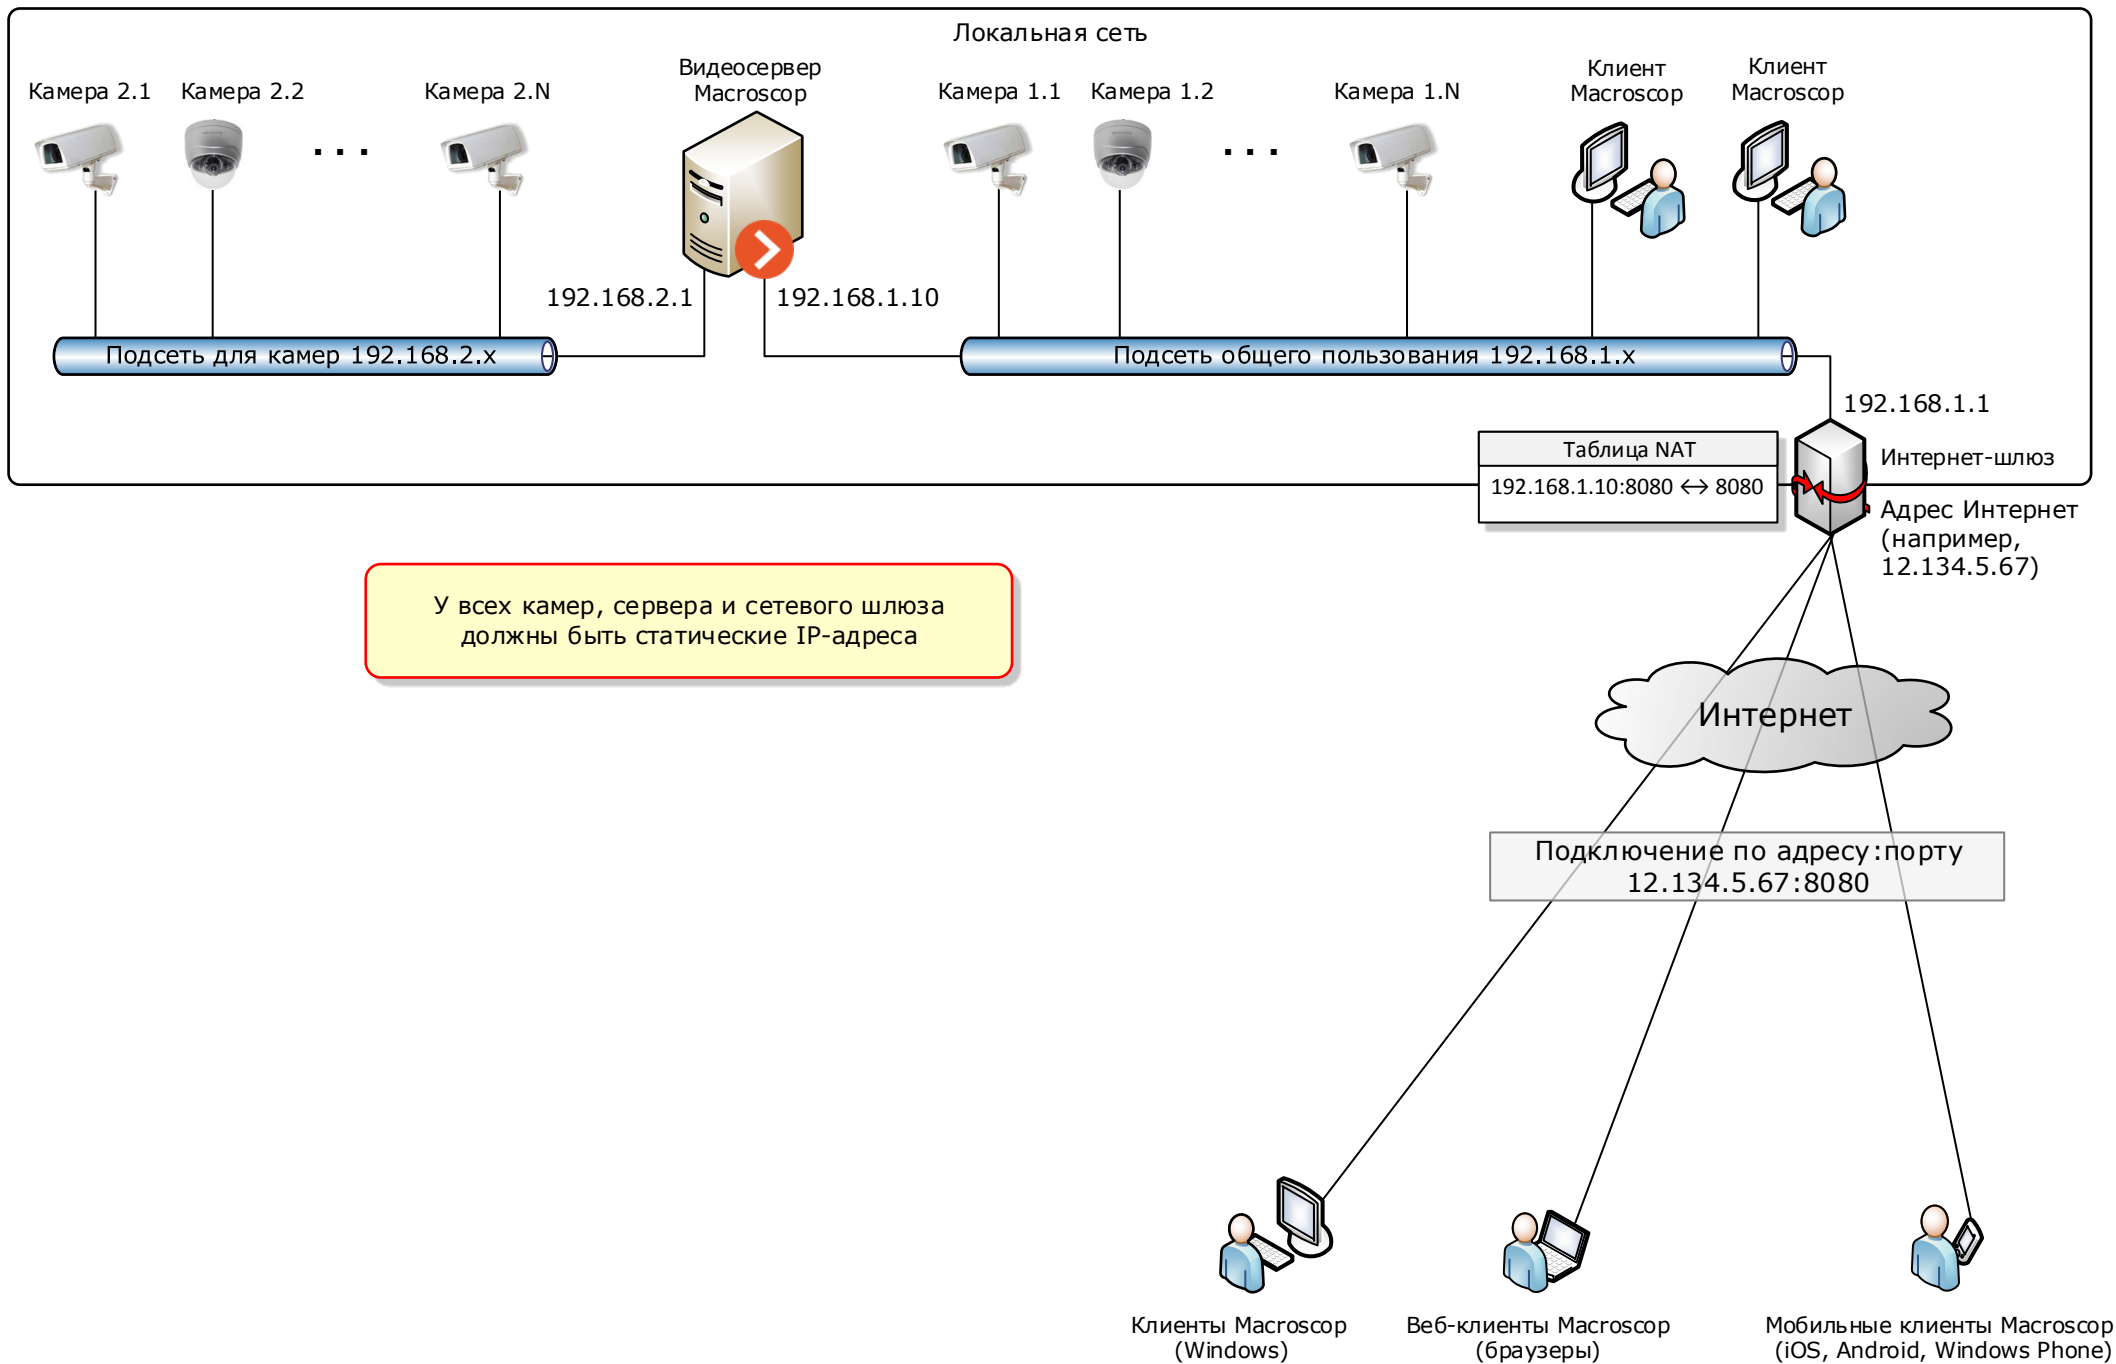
Локальная сеть

Камера 2.1
Камера 2.2
. . .
Камера 2.N

Видеосервер
Macroscop

Камера 1.1
Камера 1.2
. . .
Камера 1.N

Клиент
Macroscop

Клиент
Macroscop

192.168.2.1
192.168.1.10

Подсеть для камер 192.168.2.x

Подсеть общего пользования 192.168.1.x

192.168.1.1

| Таблица NAT |
|---|
| 192.168.1.10:8080 ↔ 8080 |

Интернет-шлюз

Адрес Интернет
(например,
12.134.5.67)

У всех камер, сервера и сетевого шлюза должны быть статические IP-адреса

Интернет

Подключение по адресу:порту
12.134.5.67:8080

Клиенты Macroscop
(Windows)

Веб-клиенты Macroscop
(браузеры)

Мобильные клиенты Macroscop
(iOS, Android, Windows Phone)